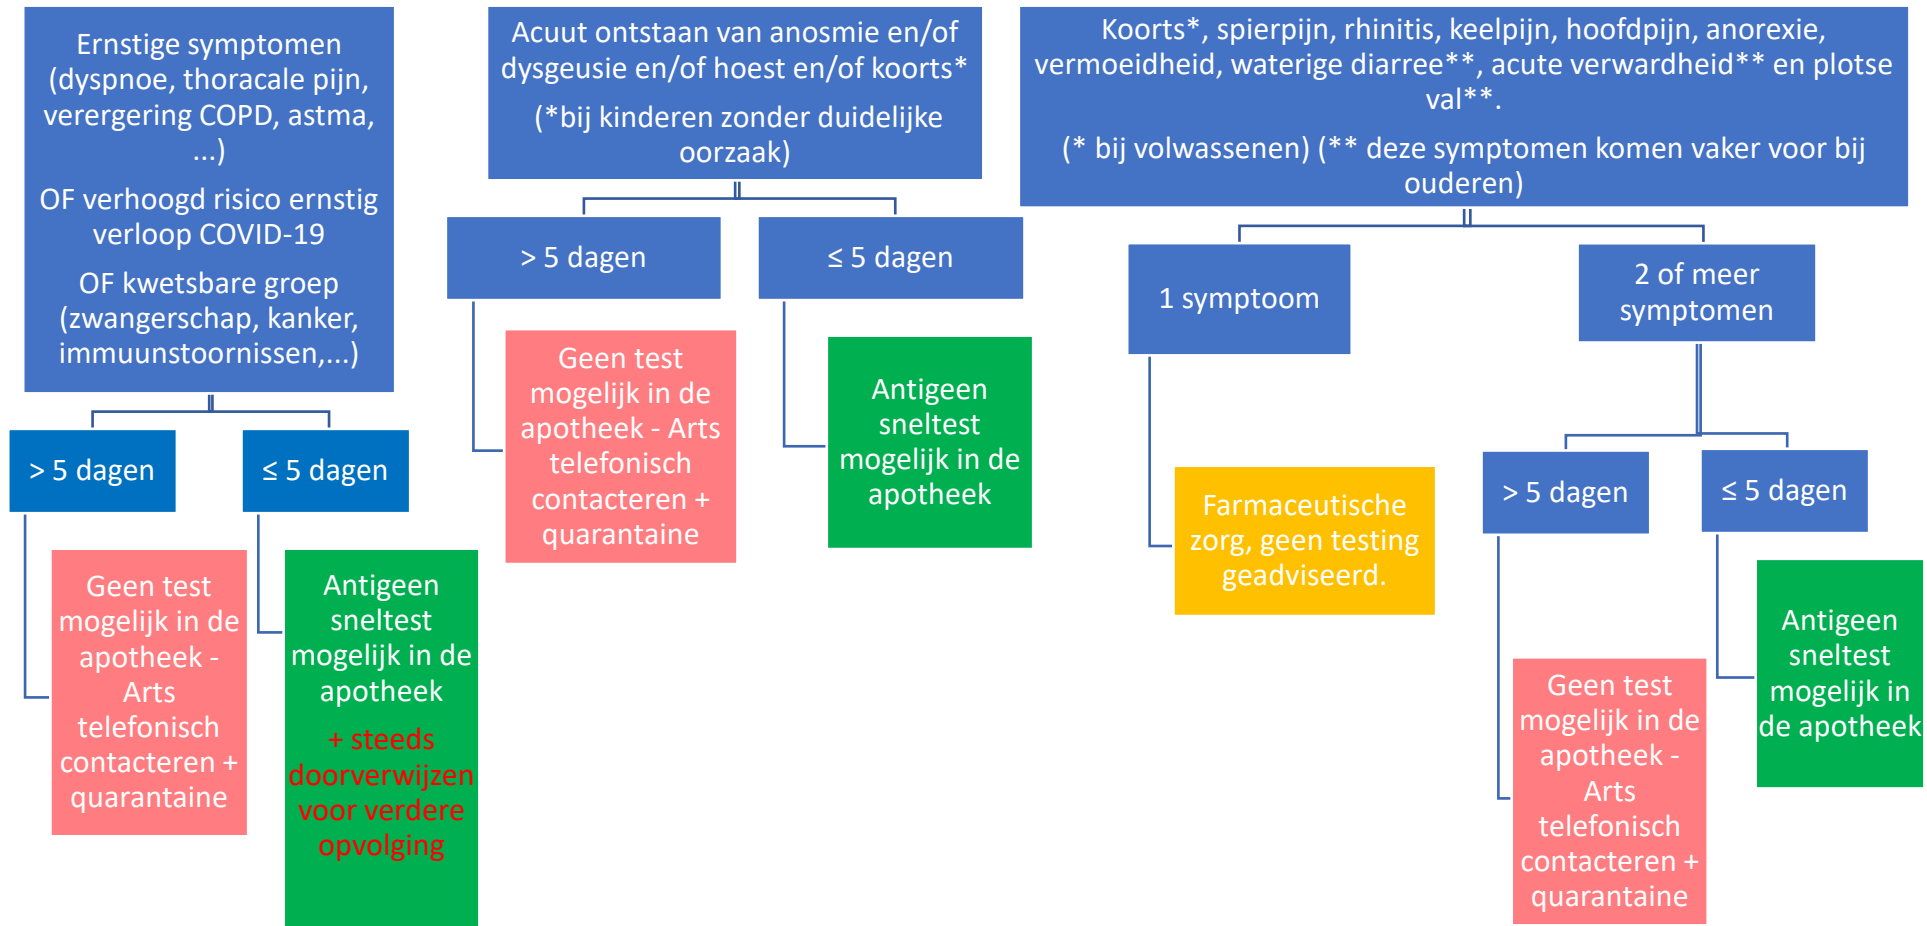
Ernstige symptomen (dyspnoe, thoracale pijn, verergering COPD, astma, ...)

OF verhoogd risico ernstig verloop COVID-19

OF kwetsbare groep (zwangerschap, kanker, immuunstoornissen,...)

> 5 dagen

Geen test mogelijk in de apotheek - Arts telefonisch contacteren + quarantaine

≤ 5 dagen

Antigeen sneltest mogelijk in de apotheek

+ steeds doorverwijzen voor verdere opvolging

Acuut ontstaan van anosmie en/of dysgeusie en/of hoest en/of koorts*

(*bij kinderen zonder duidelijke oorzaak)

> 5 dagen

Geen test mogelijk in de apotheek - Arts telefonisch contacteren + quarantaine

≤ 5 dagen

Antigeen sneltest mogelijk in de apotheek

Koorts*, spierpijn, rhinitis, keelpijn, hoofdpijn, anorexie, vermoeidheid, waterige diarree**, acute verwardheid** en plotse val**.

(* bij volwassenen) (** deze symptomen komen vaker voor bij ouderen)

1 symptoom

Farmaceutische zorg, geen testing geadviseerd.

2 of meer symptomen

> 5 dagen

Geen test mogelijk in de apotheek - Arts telefonisch contacteren + quarantaine

≤ 5 dagen

Antigeen sneltest mogelijk in de apotheek